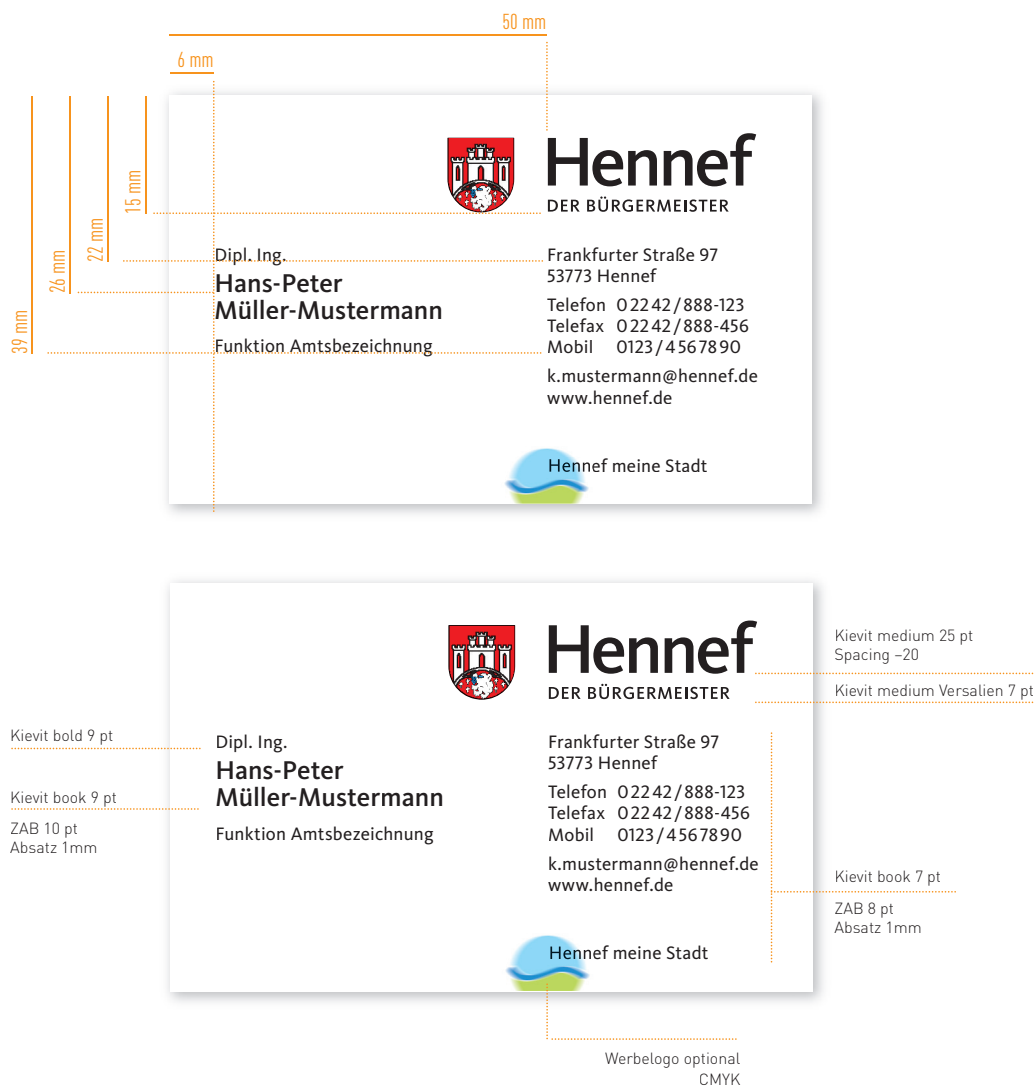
50 mm

6 mm

39 mm
26 mm
22 mm
15 mm

Hennef
DER BÜRGERMEISTER

Dipl. Ing.
Hans-Peter
Müller-Mustermann
Funktion Amtsbezeichnung

Frankfurter Straße 97
53773 Hennef

Telefon 02242/888-123
Telefax 02242/888-456
Mobil 0123/4567890

k.mustermann@hennef.de
www.hennef.de

Hennef meine Stadt

Hennef
DER BÜRGERMEISTER

Kievit medium 25 pt
Spacing –20

Kievit medium Versalien 7 pt

Kievit bold 9 pt

Kievit book 9 pt

ZAB 10 pt
Absatz 1mm

Dipl. Ing.
Hans-Peter
Müller-Mustermann
Funktion Amtsbezeichnung

Frankfurter Straße 97
53773 Hennef

Telefon 02242/888-123
Telefax 02242/888-456
Mobil 0123/4567890

k.mustermann@hennef.de
www.hennef.de

Kievit book 7 pt

ZAB 8 pt
Absatz 1mm

Hennef meine Stadt

Werbelogo optional
CMYK